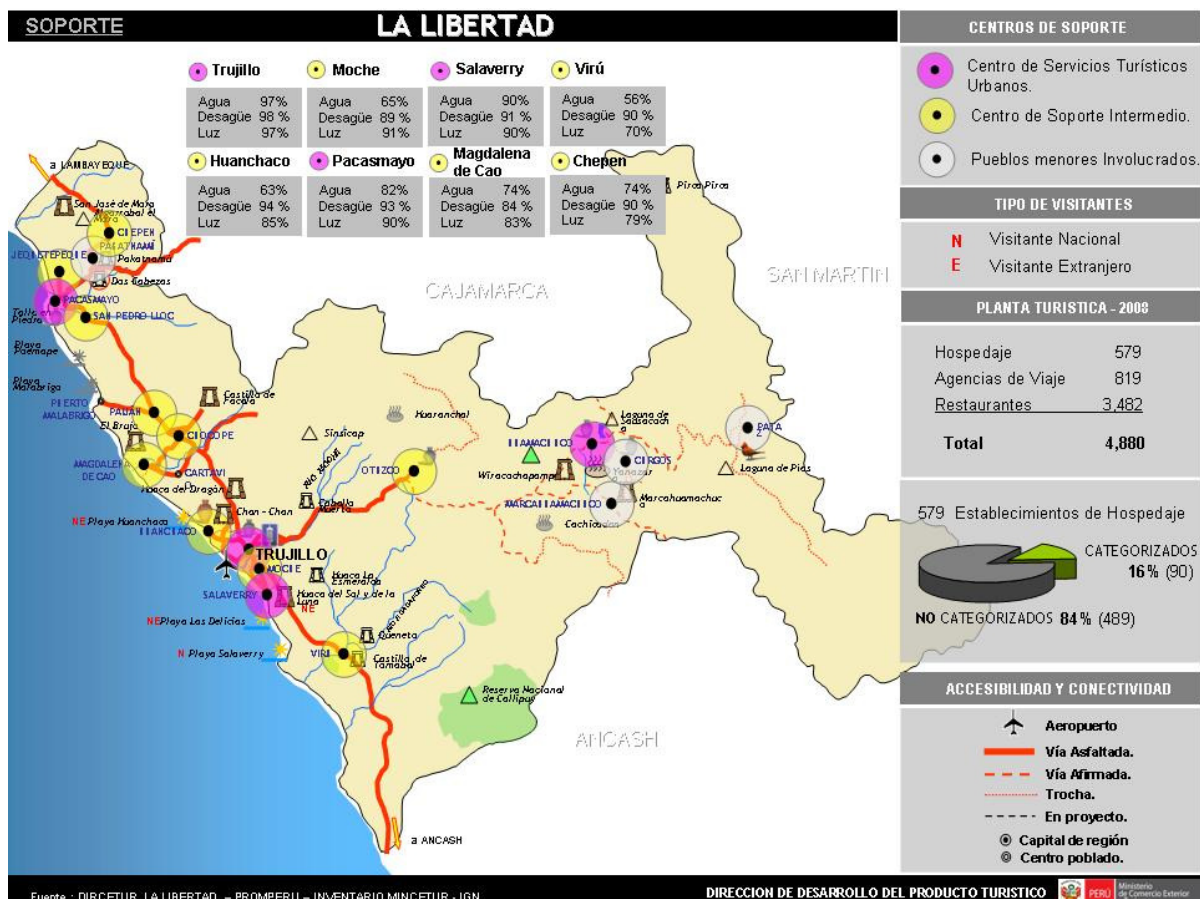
SOPORTE

LA LIBERTAD

Trujillo

| Agua | 97% |
|---|---|
| Desagüe | 98 % |
| Luz | 97% |

Moche

| Agua | 65% |
|---|---|
| Desagüe | 89 % |
| Luz | 91% |

Salaverry

| Agua | 90% |
|---|---|
| Desagüe | 91 % |
| Luz | 90% |

Virú

| Agua | 56% |
|---|---|
| Desagüe | 90 % |
| Luz | 70% |

Huanchaco

| Agua | 63% |
|---|---|
| Desagüe | 94 % |
| Luz | 85% |

Pacasmayo

| Agua | 82% |
|---|---|
| Desagüe | 93 % |
| Luz | 90% |

Magdalena de Cao

| Agua | 74% |
|---|---|
| Desagüe | 84 % |
| Luz | 83% |

Chepen

| Agua | 74% |
|---|---|
| Desagüe | 90 % |
| Luz | 79% |

a LAMBAYEQUE
San José de Moro
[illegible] el Mirador
CHEPEN
PACATNAMU
Pakatnamu
JEQUETEPEQUE
Dos Cabezas
PACASMAYO
Tallo en Piedra
SAN PEDRO LLOC
Playa Puémape
Playa Malabrigo
PUERTO MALABRIGO
PAIJAN
Castillo de Facala
El Brujo
CHOCOPE
MAGDALENA DE CAO
CARTAVI
Huaca del Dragón
Chan - Chan
NE Playa Huanchaco
HUANCHACO
TRUJILLO
MOCHE
Huaca La Esmeralda
Huaca del Sol y de la Luna
SALAVERRY
NE
NE Playa Las Delicias
N Playa Salaverry
Queneta
VIRU
Castillo de Tomabal
Reserva Nacional de Calipuy
a ANCASH
CAJAMARCA
SAN MARTIN
ANCASH
Sinsicap
Huaranchal
OTUZCO
RIO MOCHE
Cabalio Muerto
HUAMACHUCO
Wiracochapampa
Laguna de Sausacocha
CURGOS
Yanazar
Marcahuamachuco
MARCAHUAMACHUCO
Cachicadan
PATAZ
Laguna de Pias
Pirca Pirca

CENTROS DE SOPORTE
Centro de Servicios Turísticos Urbanos.
Centro de Soporte Intermedio.
Pueblos menores Involucrados.

TIPO DE VISITANTES
N Visitante Nacional
E Visitante Extranjero

PLANTA TURISTICA - 2008

| Hospedaje | 579 |
|---|---|
| Agencias de Viaje | 819 |
| Restaurantes | 3,482 |
| Total | 4,880 |

579 Establecimientos de Hospedaje
CATEGORIZADOS 16% (90)
NO CATEGORIZADOS 84% (489)

ACCESIBILIDAD Y CONECTIVIDAD
Aeropuerto
Vía Asfaltada.
Vía Afirmada.
Trocha.
En proyecto.
Capital de región
Centro poblado.

Fuente : DIRCETUR LA LIBERTAD - PROMPERU - INVENTARIO MINCETUR - IGN
DIRECCION DE DESARROLLO DEL PRODUCTO TURISTICO
PERÚ Ministerio de Comercio Exterior